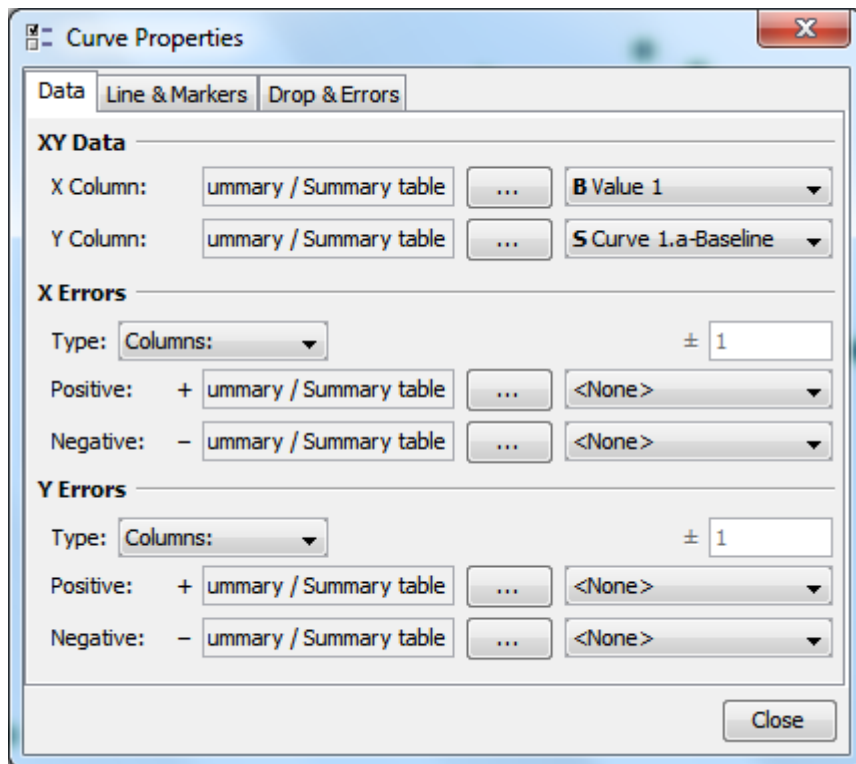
Curve Properties

Data | Line & Markers | Drop & Errors

XY Data

X Column: ummary / Summary table ... B Value 1

Y Column: ummary / Summary table ... S Curve 1.a-Baseline

X Errors

Type: Columns: ± 1

Positive: + ummary / Summary table ... <None>

Negative: − ummary / Summary table ... <None>

Y Errors

Type: Columns: ± 1

Positive: + ummary / Summary table ... <None>

Negative: − ummary / Summary table ... <None>

Close